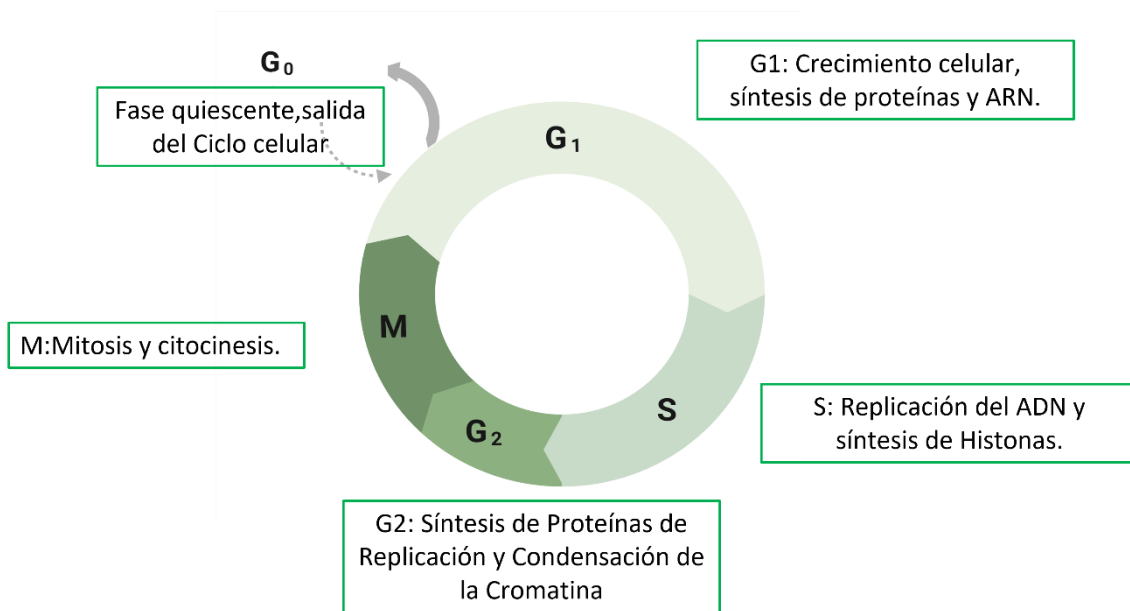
$G_0$

Fase quiescente,salida del Ciclo celular

G1: Crecimiento celular, síntesis de proteínas y ARN.

$G_1$

M

M:Mitosis y citocinesis.

S

S: Replicación del ADN y síntesis de Histonas.

$G_2$

G2: Síntesis de Proteínas de Replicación y Condensación de la Cromatina